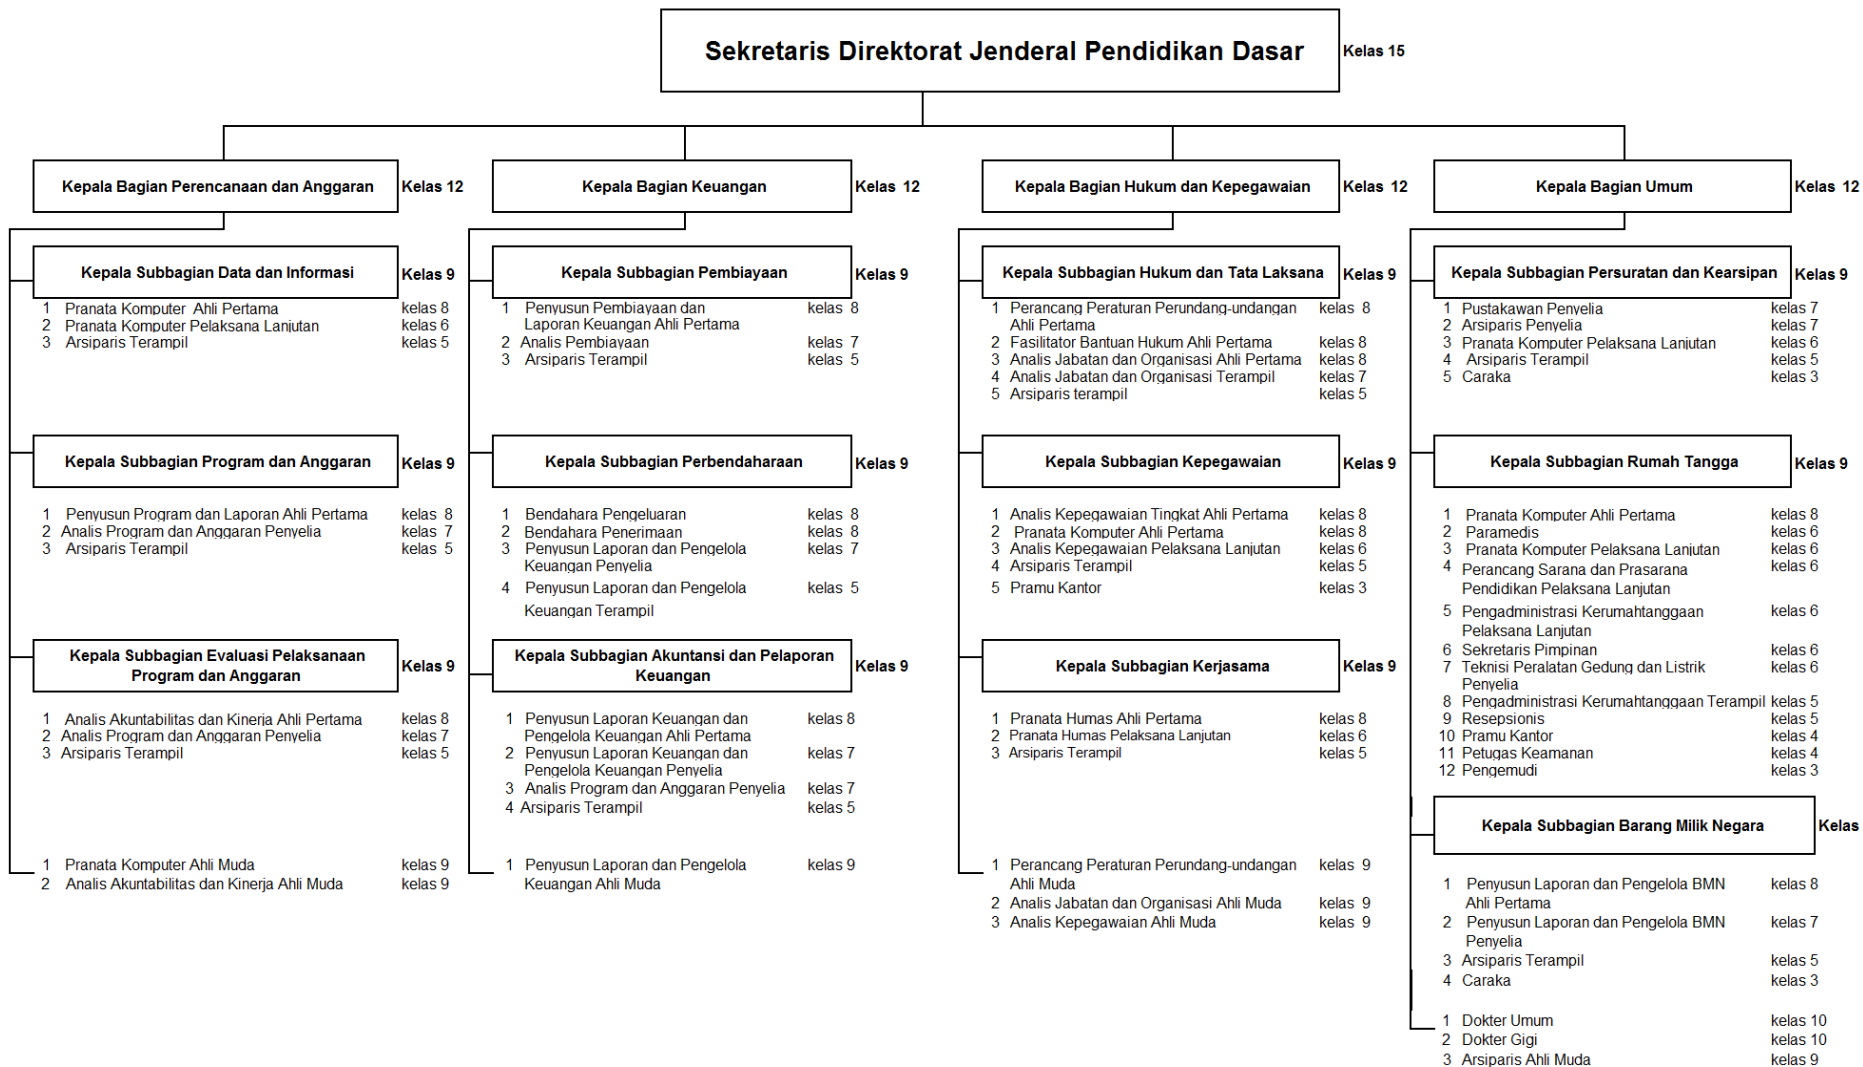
Sekretaris Direktorat Jenderal Pendidikan Dasar Kelas 15

Kepala Bagian Perencanaan dan Anggaran Kelas 12

Kepala Subbagian Data dan Informasi Kelas 9
1 Pranata Komputer Ahli Pertama kelas 8
2 Pranata Komputer Pelaksana Lanjutan kelas 6
3 Arsiparis Terampil kelas 5

Kepala Subbagian Program dan Anggaran Kelas 9
1 Penyusun Program dan Laporan Ahli Pertama kelas 8
2 Analis Program dan Anggaran Penyelia kelas 7
3 Arsiparis Terampil kelas 5

Kepala Subbagian Evaluasi Pelaksanaan Program dan Anggaran Kelas 9
1 Analis Akuntabilitas dan Kinerja Ahli Pertama kelas 8
2 Analis Program dan Anggaran Penyelia kelas 7
3 Arsiparis Terampil kelas 5

1 Pranata Komputer Ahli Muda kelas 9
2 Analis Akuntabilitas dan Kinerja Ahli Muda kelas 9

Kepala Bagian Keuangan Kelas 12

Kepala Subbagian Pembiayaan Kelas 9
1 Penyusun Pembiayaan dan Laporan Keuangan Ahli Pertama kelas 8
2 Analis Pembiayaan kelas 7
3 Arsiparis Terampil kelas 5

Kepala Subbagian Perbendaharaan Kelas 9
1 Bendahara Pengeluaran kelas 8
2 Bendahara Penerimaan kelas 8
3 Penyusun Laporan dan Pengelola Keuangan Penyelia kelas 7
4 Penyusun Laporan dan Pengelola Keuangan Terampil kelas 5

Kepala Subbagian Akuntansi dan Pelaporan Keuangan Kelas 9
1 Penyusun Laporan Keuangan dan Pengelola Keuangan Ahli Pertama kelas 8
2 Penyusun Laporan Keuangan dan Pengelola Keuangan Penyelia kelas 7
3 Analis Program dan Anggaran Penyelia kelas 7
4 Arsiparis Terampil kelas 5

1 Penyusun Laporan dan Pengelola Keuangan Ahli Muda kelas 9

Kepala Bagian Hukum dan Kepegawaian Kelas 12

Kepala Subbagian Hukum dan Tata Laksana Kelas 9
1 Perancang Peraturan Perundang-undangan Ahli Pertama kelas 8
2 Fasilitator Bantuan Hukum Ahli Pertama kelas 8
3 Analis Jabatan dan Organisasi Ahli Pertama kelas 8
4 Analis Jabatan dan Organisasi Terampil kelas 7
5 Arsiparis terampil kelas 5

Kepala Subbagian Kepegawaian Kelas 9
1 Analis Kepegawaian Tingkat Ahli Pertama kelas 8
2 Pranata Komputer Ahli Pertama kelas 8
3 Analis Kepegawaian Pelaksana Lanjutan kelas 6
4 Arsiparis Terampil kelas 5
5 Pramu Kantor kelas 3

Kepala Subbagian Kerjasama Kelas 9
1 Pranata Humas Ahli Pertama kelas 8
2 Pranata Humas Pelaksana Lanjutan kelas 6
3 Arsiparis Terampil kelas 5

1 Perancang Peraturan Perundang-undangan Ahli Muda kelas 9
2 Analis Jabatan dan Organisasi Ahli Muda kelas 9
3 Analis Kepegawaian Ahli Muda kelas 9

Kepala Bagian Umum Kelas 12

Kepala Subbagian Persuratan dan Kearsipan Kelas 9
1 Pustakawan Penyelia kelas 7
2 Arsiparis Penyelia kelas 7
3 Pranata Komputer Pelaksana Lanjutan kelas 6
4 Arsiparis Terampil kelas 5
5 Caraka kelas 3

Kepala Subbagian Rumah Tangga Kelas 9
1 Pranata Komputer Ahli Pertama kelas 8
2 Paramedis kelas 6
3 Pranata Komputer Pelaksana Lanjutan kelas 6
4 Perancang Sarana dan Prasarana Pendidikan Pelaksana Lanjutan kelas 6
5 Pengadministrasi Kerumahtanggaan Pelaksana Lanjutan kelas 6
6 Sekretaris Pimpinan kelas 6
7 Teknisi Peralatan Gedung dan Listrik Penyelia kelas 6
8 Pengadministrasi Kerumahtanggaan Terampil kelas 5
9 Resepsionis kelas 5
10 Pramu Kantor kelas 4
11 Petugas Keamanan kelas 4
12 Pengemudi kelas 3

Kepala Subbagian Barang Milik Negara Kelas
1 Penyusun Laporan dan Pengelola BMN Ahli Pertama kelas 8
2 Penyusun Laporan dan Pengelola BMN Penyelia kelas 7
3 Arsiparis Terampil kelas 5
4 Caraka kelas 3

1 Dokter Umum kelas 10
2 Dokter Gigi kelas 10
3 Arsiparis Ahli Muda kelas 9